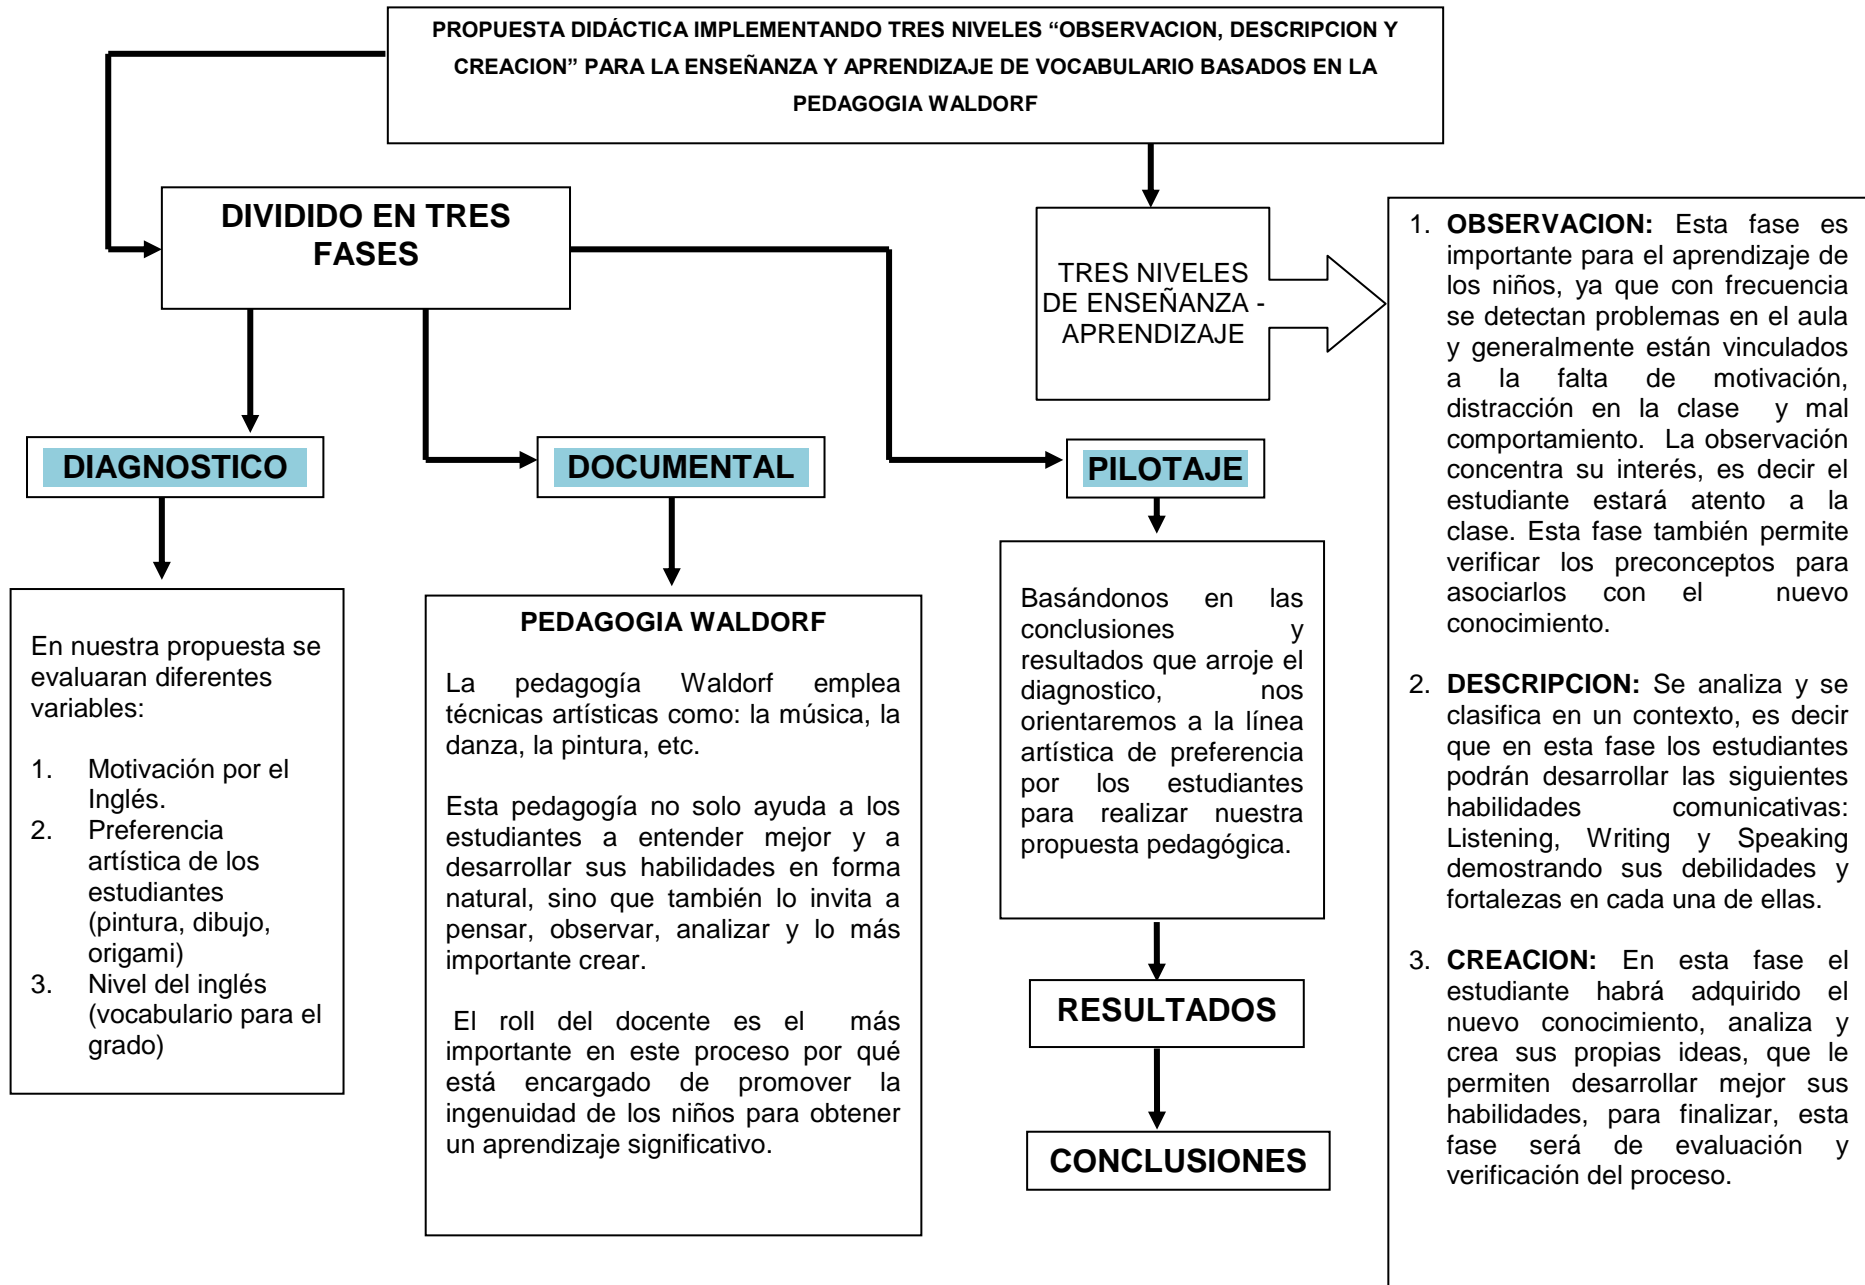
PROPUESTA DIDÁCTICA IMPLEMENTANDO TRES NIVELES “OBSERVACION, DESCRIPCION Y CREACION” PARA LA ENSEÑANZA Y APRENDIZAJE DE VOCABULARIO BASADOS EN LA PEDAGOGIA WALDORF

DIVIDIDO EN TRES FASES

TRES NIVELES DE ENSEÑANZA - APRENDIZAJE

1. **OBSERVACION:** Esta fase es importante para el aprendizaje de los niños, ya que con frecuencia se detectan problemas en el aula y generalmente están vinculados a la falta de motivación, distracción en la clase y mal comportamiento. La observación concentra su interés, es decir el estudiante estará atento a la clase. Esta fase también permite verificar los preconceptos para asociarlos con el nuevo conocimiento.

2. **DESCRIPCION:** Se analiza y se clasifica en un contexto, es decir que en esta fase los estudiantes podrán desarrollar las siguientes habilidades comunicativas: Listening, Writing y Speaking demostrando sus debilidades y fortalezas en cada una de ellas.

3. **CREACION:** En esta fase el estudiante habrá adquirido el nuevo conocimiento, analiza y crea sus propias ideas, que le permiten desarrollar mejor sus habilidades, para finalizar, esta fase será de evaluación y verificación del proceso.

DIAGNOSTICO

En nuestra propuesta se evaluaran diferentes variables:

1. Motivación por el Inglés.
2. Preferencia artística de los estudiantes (pintura, dibujo, origami)
3. Nivel del inglés (vocabulario para el grado)

DOCUMENTAL

PEDAGOGIA WALDORF

La pedagogía Waldorf emplea técnicas artísticas como: la música, la danza, la pintura, etc.

Esta pedagogía no solo ayuda a los estudiantes a entender mejor y a desarrollar sus habilidades en forma natural, sino que también lo invita a pensar, observar, analizar y lo más importante crear.

El roll del docente es el más importante en este proceso por qué está encargado de promover la ingenuidad de los niños para obtener un aprendizaje significativo.

PILOTAJE

Basándonos en las conclusiones y resultados que arroje el diagnostico, nos orientaremos a la línea artística de preferencia por los estudiantes para realizar nuestra propuesta pedagógica.

RESULTADOS

CONCLUSIONES